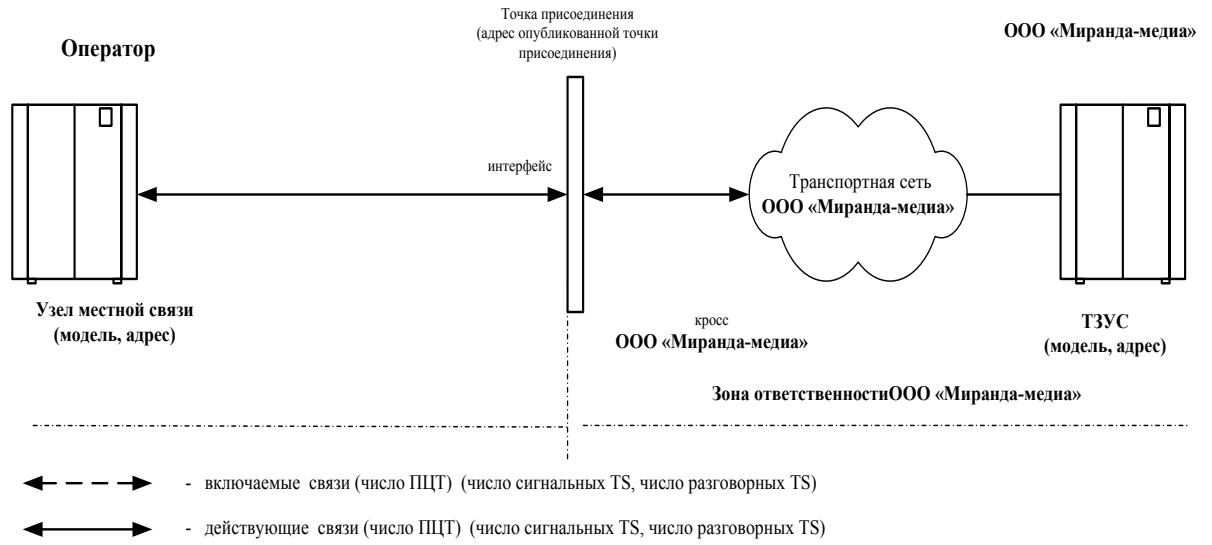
Оператор

Точка присоединения (адрес опубликованной точки присоединения)

ООО «Миранда-медиа»

интерфейс

Транспортная сеть ООО «Миранда-медиа»

Узел местной связи (модель, адрес)

кросс
ООО «Миранда-медиа»

ТЗУС (модель, адрес)

Зона ответственностиООО «Миранда-медиа»

- включаемые связи (число ПЦТ) (число сигнальных TS, число разговорных TS)

- действующие связи (число ПЦТ) (число сигнальных TS, число разговорных TS)